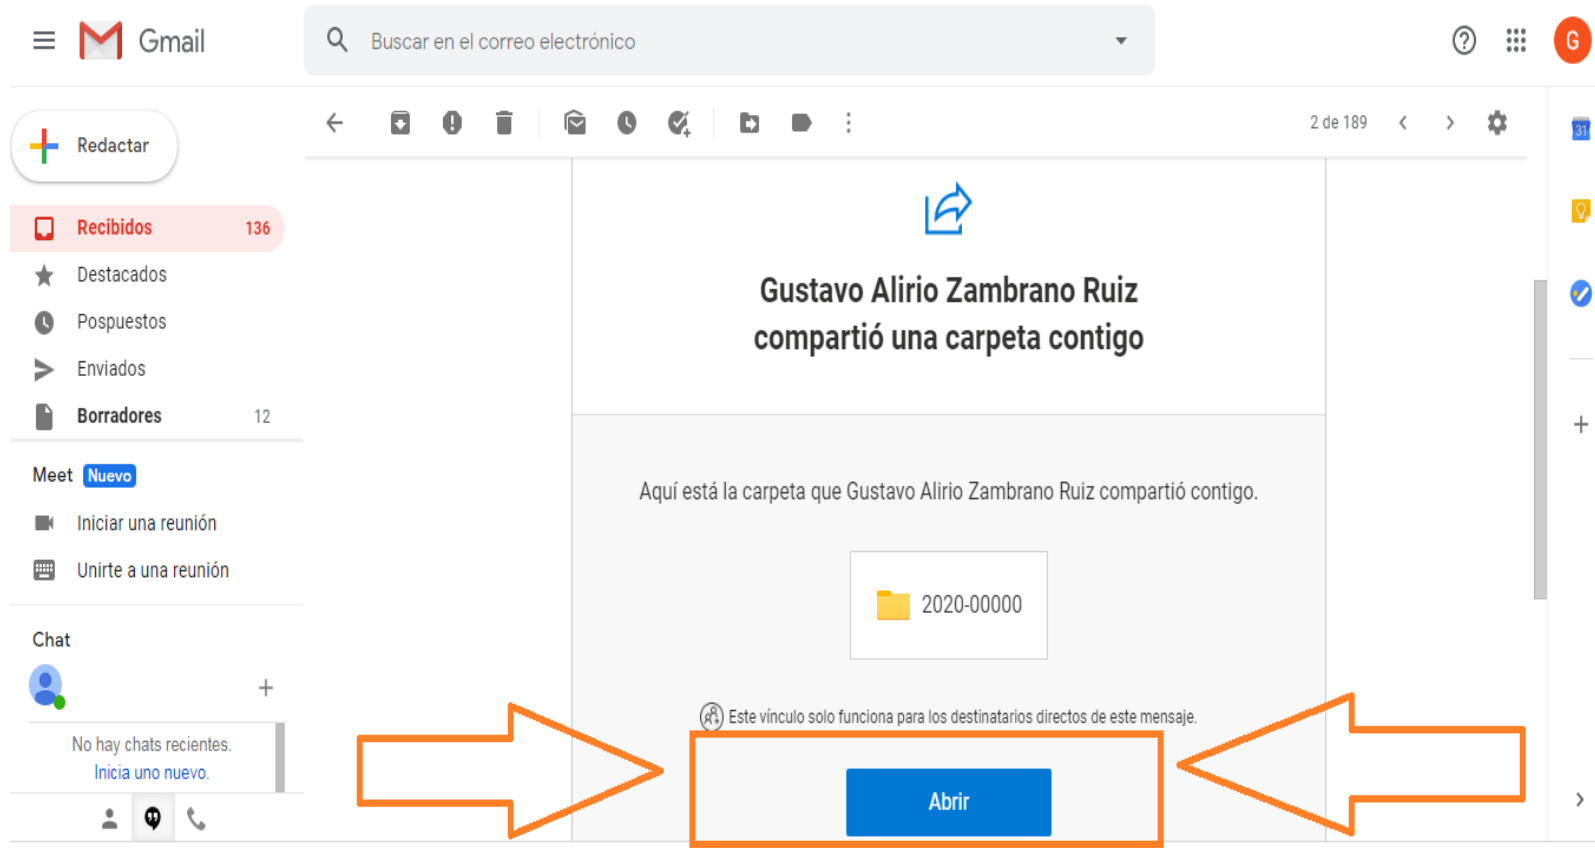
Gmail

Buscar en el correo electrónico

G

Redactar

Recibidos 136

Destacados

Pospuestos

Enviados

Borradores 12

Meet Nuevo

Iniciar una reunión

Unirte a una reunión

Chat

No hay chats recientes.
Inicia uno nuevo.

2 de 189

31

Gustavo Alirio Zambrano Ruiz compartió una carpeta contigo

Aquí está la carpeta que Gustavo Alirio Zambrano Ruiz compartió contigo.

2020-00000

Este vínculo solo funciona para los destinatarios directos de este mensaje.

Abrir